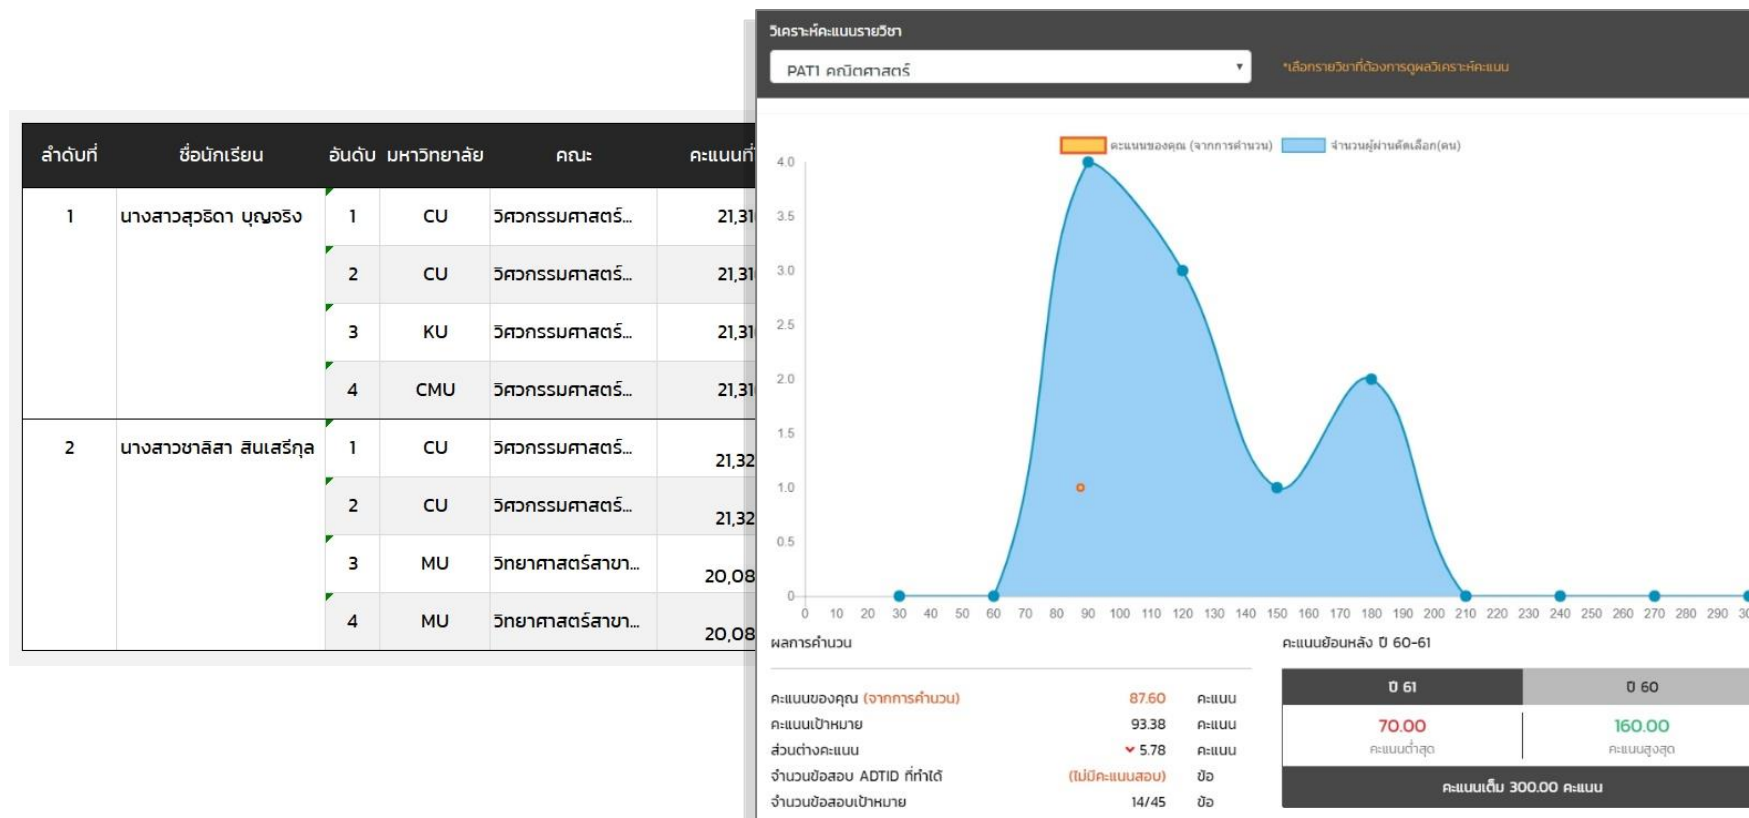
| ลำดับที่ | ชื่อนักเรียน | อันดับ | มหาวิทยาลัย | คณะ | คะแนนที่ |
|---|---|---|---|---|---|
| 1 | นางสาวสุธิดา บุญจริง | 1 | CU | วิศวกรรมศาสตร์... | 21,31 |
| | | 2 | CU | วิศวกรรมศาสตร์... | 21,31 |
| | | 3 | KU | วิศวกรรมศาสตร์... | 21,31 |
| | | 4 | CMU | วิศวกรรมศาสตร์... | 21,31 |
| 2 | นางสาวชาลิสา สินเสรีกุล | 1 | CU | วิศวกรรมศาสตร์... | 21,32 |
| | | 2 | CU | วิศวกรรมศาสตร์... | 21,32 |
| | | 3 | MU | วิทยาศาสตร์สาขา... | 20,08 |
| | | 4 | MU | วิทยาศาสตร์สาขา... | 20,08 |

วิเคราะห์คะแนนรายวิชา

PAT1 คณิตศาสตร์

*เลือกรายวิชาที่ต้องการดูผลวิเคราะห์คะแนน

คะแนนของคุณ (จากการคำนวณ) จำนวนผู้ผ่านคัดเลือก(คน)

4.0 3.5 3.0 2.5 2.0 1.5 1.0 0.5 0

0 10 20 30 40 50 60 70 80 90 100 110 120 130 140 150 160 170 180 190 200 210 220 230 240 250 260 270 280 290 30

ผลการคำนวน

| คะแนนของคุณ (จากการคำนวน) | 87.60 | คะแนน |
|---|---|---|
| คะแนนเป้าหมาย | 93.38 | คะแนน |
| ส่วนต่างคะแนน | 5.78 | คะแนน |
| จำนวนข้อสอบ ADTID ที่ทำได้ | (ไม่มีคะแนนสอบ) | ข้อ |
| จำนวนข้อสอบเป้าหมาย | 14/45 | ข้อ |

คะแนนย้อนหลัง ปี 60-61

| ปี 61 | ปี 60 |
|---|---|
| 70.00 คะแนนต่ำสุด | 160.00 คะแนนสูงสุด |

คะแนนเต็ม 300.00 คะแนน